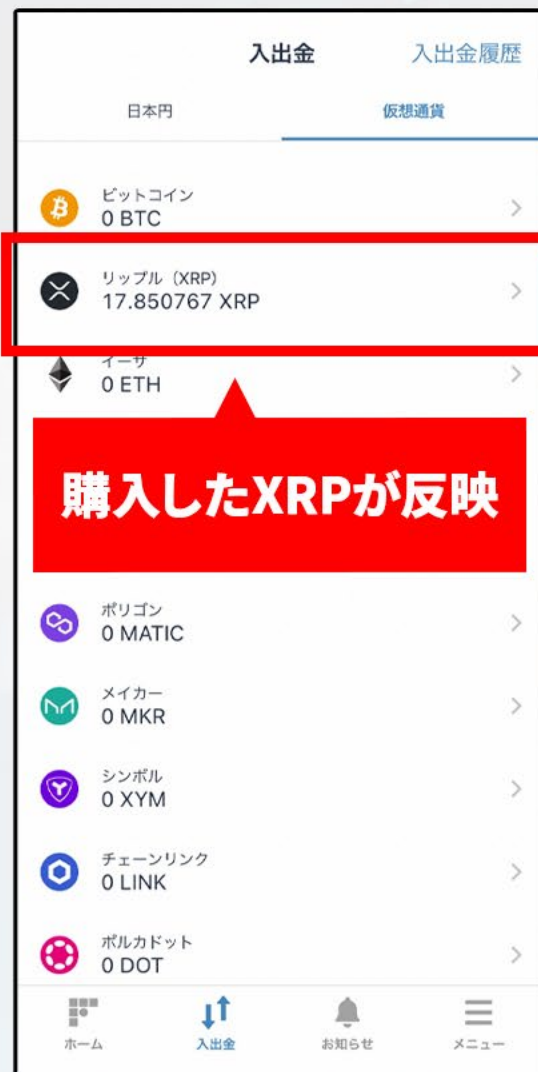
入出金
入出金履歴

日本円
仮想通貨

ビットコイン
0 BTC

リップル (XRP)
17.850767 XRP

イーサ
0 ETH

購入したXRPが反映

ポリゴン
0 MATIC

メイカー
0 MKR

シンボル
0 XYM

チェーンリンク
0 LINK

ポルカドット
0 DOT

ホーム
入出金
お知らせ
メニュー